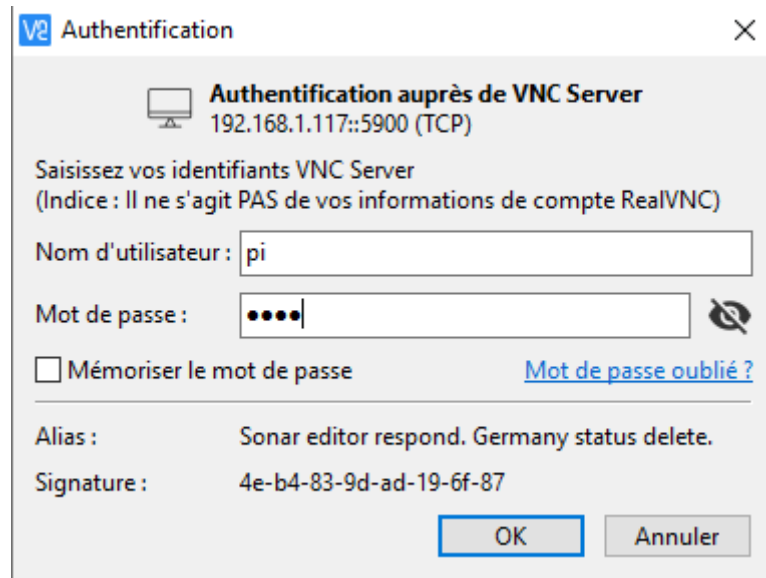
V2 Authentification ×

Authentification auprès de VNC Server
192.168.1.117::5900 (TCP)

Saisissez vos identifiants VNC Server
(Indice : Il ne s'agit PAS de vos informations de compte RealVNC)

Nom d'utilisateur : pi

Mot de passe : ••••

Mémoriser le mot de passe

Mot de passe oublié ?

Alias : Sonar editor respond. Germany status delete.

Signature : 4e-b4-83-9d-ad-19-6f-87

OK Annuler